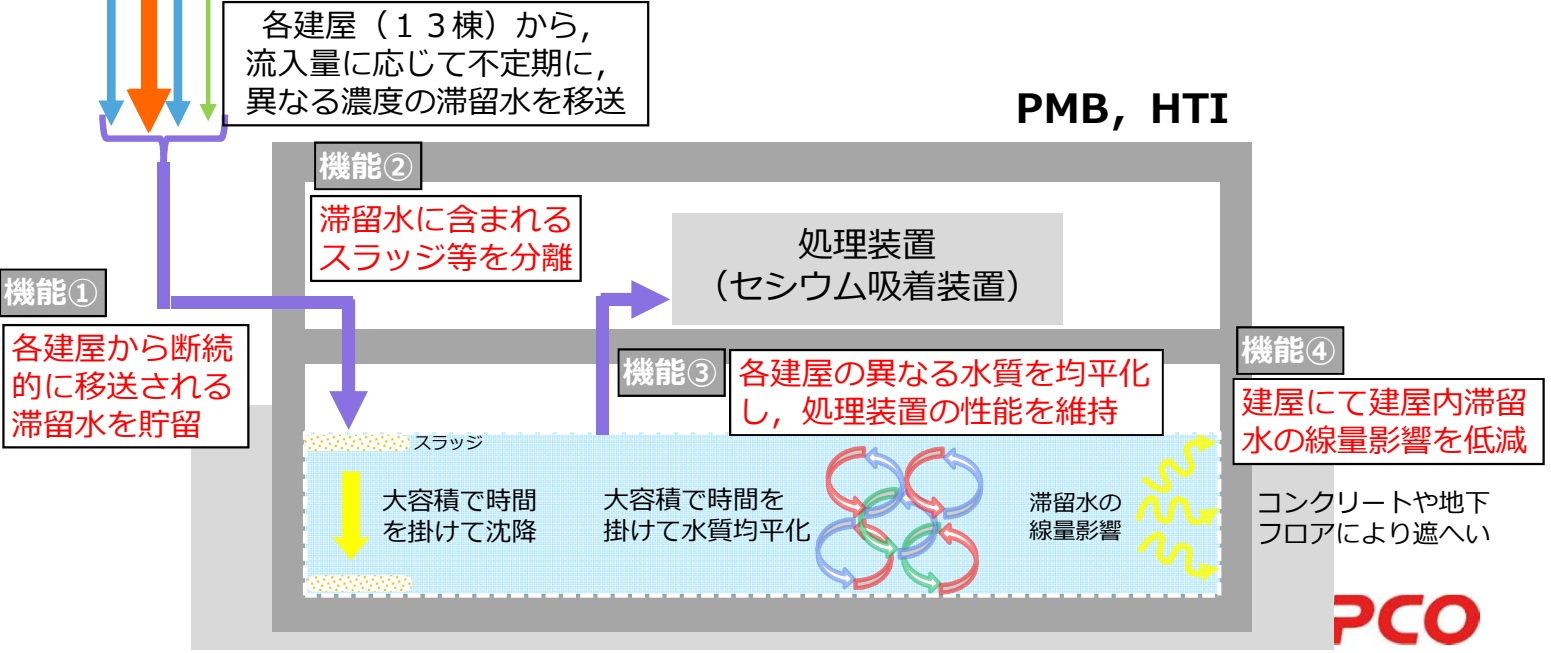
各建屋（１３棟）から，
流入量に応じて不定期に，
異なる濃度の滞留水を移送

PMB，HTI

機能②

滞留水に含まれるスラッジ等を分離

処理装置
（セシウム吸着装置）

機能①

各建屋から断続的に移送される滞留水を貯留

機能③

各建屋の異なる水質を均平化し，処理装置の性能を維持

機能④

建屋にて建屋内滞留水の線量影響を低減

スラッジ

大容積で時間を掛けて沈降

大容積で時間を掛けて水質均平化

滞留水の線量影響

コンクリートや地下フロアにより遮へい

PCO